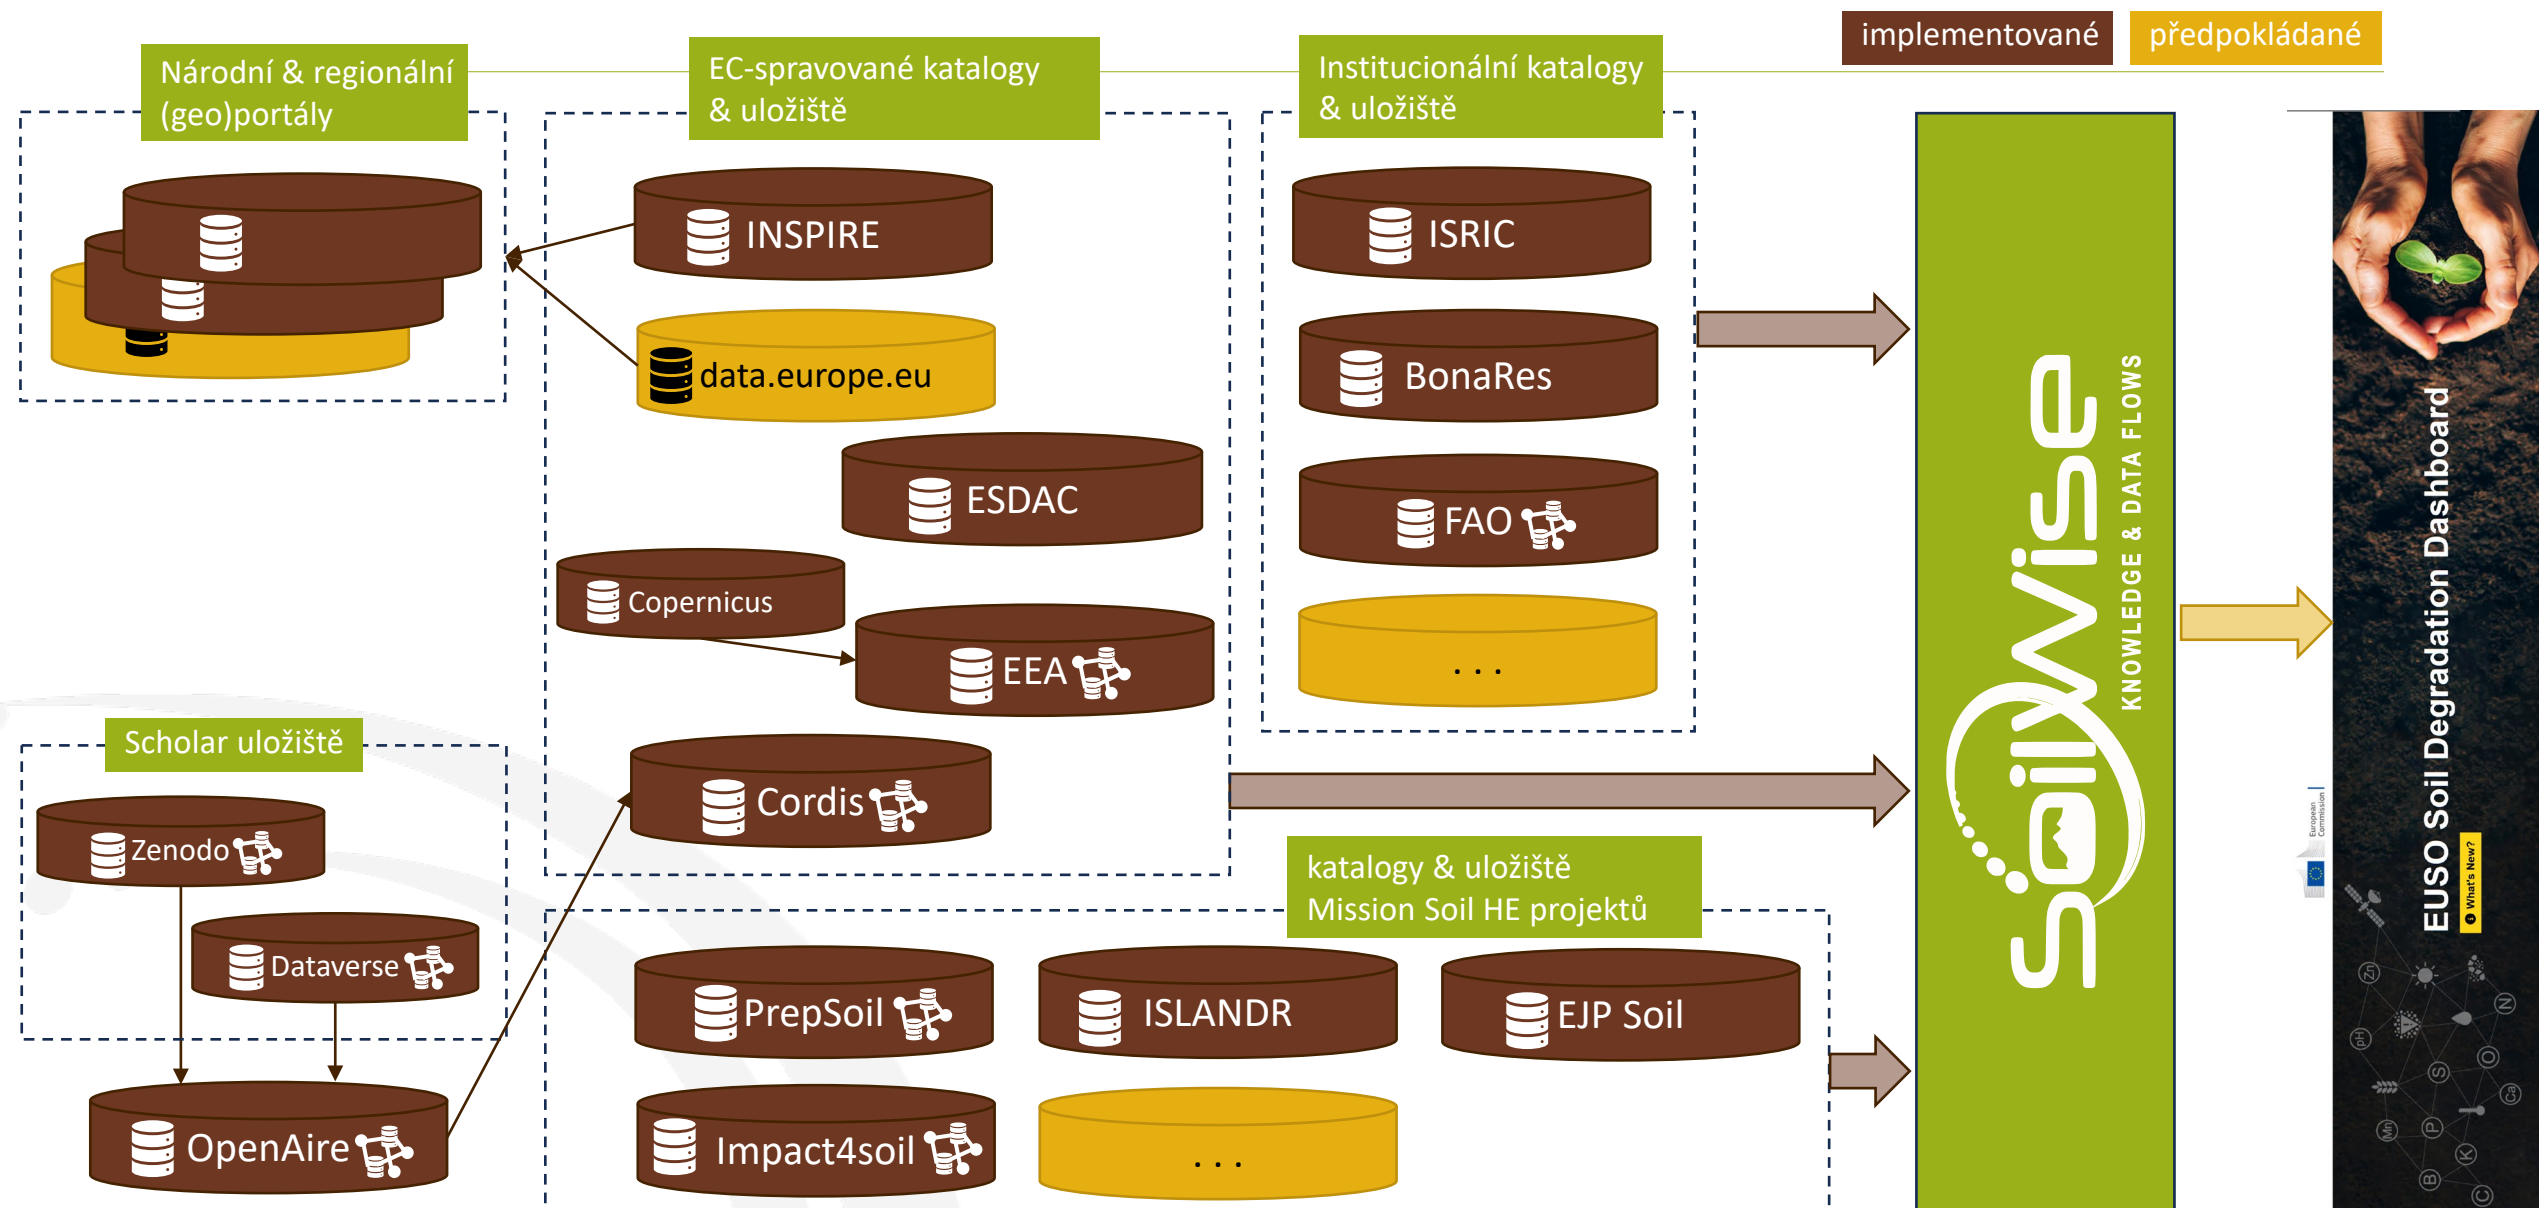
implementované
předpokládané

Národní & regionální (geo)portály

EC-spravované katalogy & uložiště

Institucionální katalogy & uložiště

INSPIRE

data.europe.eu

ESDAC

Copernicus

EEA

Cordis

ISRIC

BonaRes

FAO

. . .

Scholar uložiště

Zenodo

Dataverse

OpenAire

katalogy & uložiště Mission Soil HE projektů

PrepSoil

ISLANDR

EJP Soil

Impact4soil

. . .

SoilWise
KNOWLEDGE & DATA FLOWS

EUSO Soil Degradation Dashboard
What's New?
European Commission